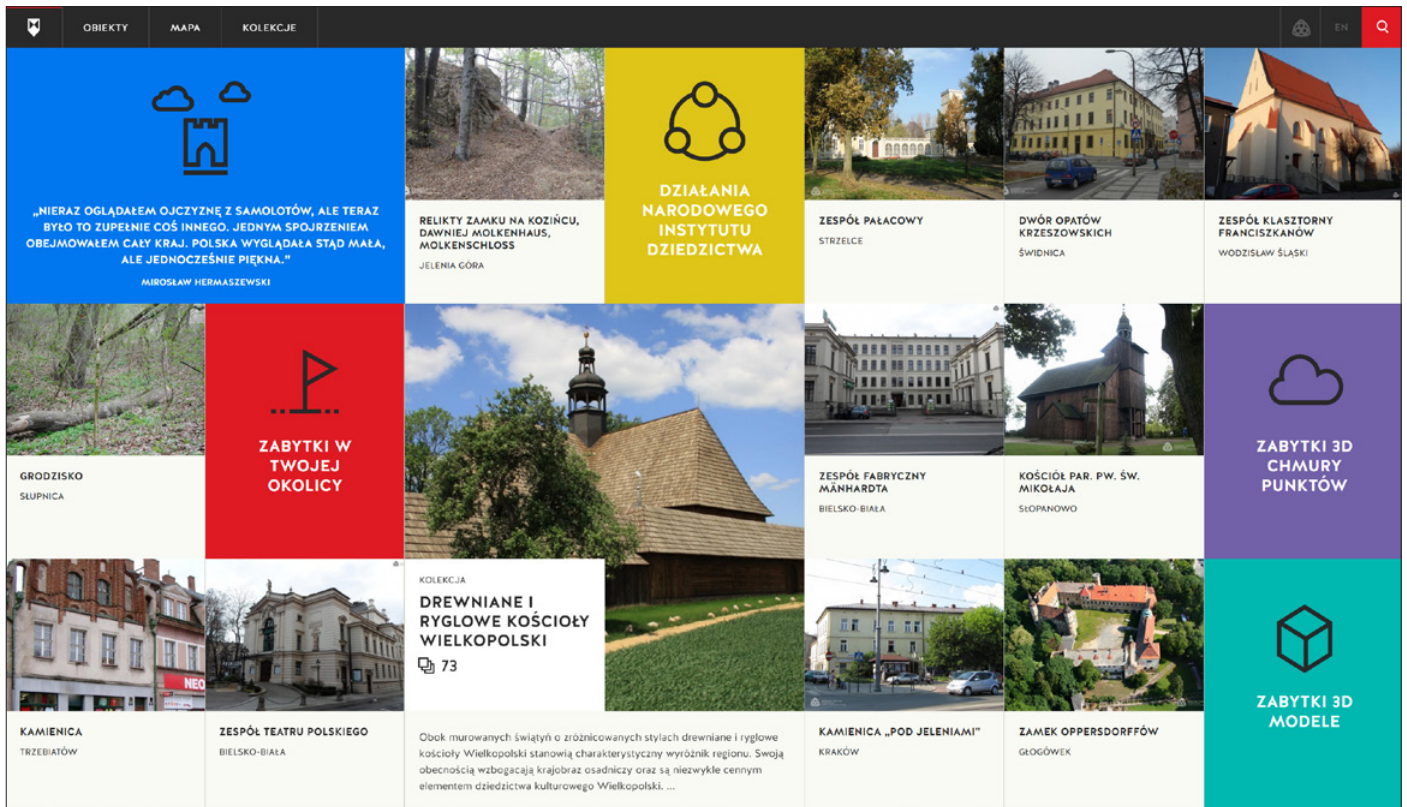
OBIEKTY MAPA KOLEKCJE

EN

„NIERAZ OGLĄDAŁEM OJCZYZNĘ Z SAMOLOTÓW, ALE TERAZ BYŁO TO ZUPEŁNIE COŚ INNEGO. JEDNYM SPOJRZENIEM OBEJMOWAŁEM CAŁY KRAJ. POLSKA WYGLĄDAŁA STĄD MAŁA, ALE JEDNOCZEŚNIE PIĘKNA."

MIROSŁAW HERMASZEWSKI

RELIKTY ZAMKU NA KOZIŃCU, DAWNIEJ MOLKENHAUS, MOLKENSCHLOSS

JELENIA GÓRA

DZIAŁANIA NARODOWEGO INSTYTUTU DZIEDZICTWA

ZESPÓŁ PAŁACOWY

STRZELCE

DWÓR OPATÓW KRZESZOWSKICH

ŚWIDNICA

ZESPÓŁ KLASZTORNY FRANCISZKANÓW

WODZISŁAW ŚLĄSKI

GRODZISKO

SŁUPNICA

ZABYTKI W TWOJEJ OKOLICY

ZESPÓŁ FABRYCZNY MÄNHARDTA

BIELSKO-BIAŁA

KOŚCIÓŁ PAR. PW. ŚW. MIKOŁAJA

SŁOPANOWO

ZABYTKI 3D CHMURY PUNKTÓW

KOLEKCJA

DREWNIANE I RYGLOWE KOŚCIOŁY WIELKOPOLSKI

73

KAMIENICA

TRZEBIATÓW

ZESPÓŁ TEATRU POLSKIEGO

BIELSKO-BIAŁA

Obok murowanych świątyń o zróżnicowanych stylach drewniane i ryglowe kościoły Wielkopolski stanowią charakterystyczny wyróżnik regionu. Swoją obecnością wzbogacają krajobraz osadniczy oraz są niezwykle cennym elementem dziedzictwa kulturowego Wielkopolski. ...

KAMIENICA „POD JELENIAMI"

KRAKÓW

ZAMEK OPPERSDORFFÓW

GŁOGÓWEK

ZABYTKI 3D MODELE